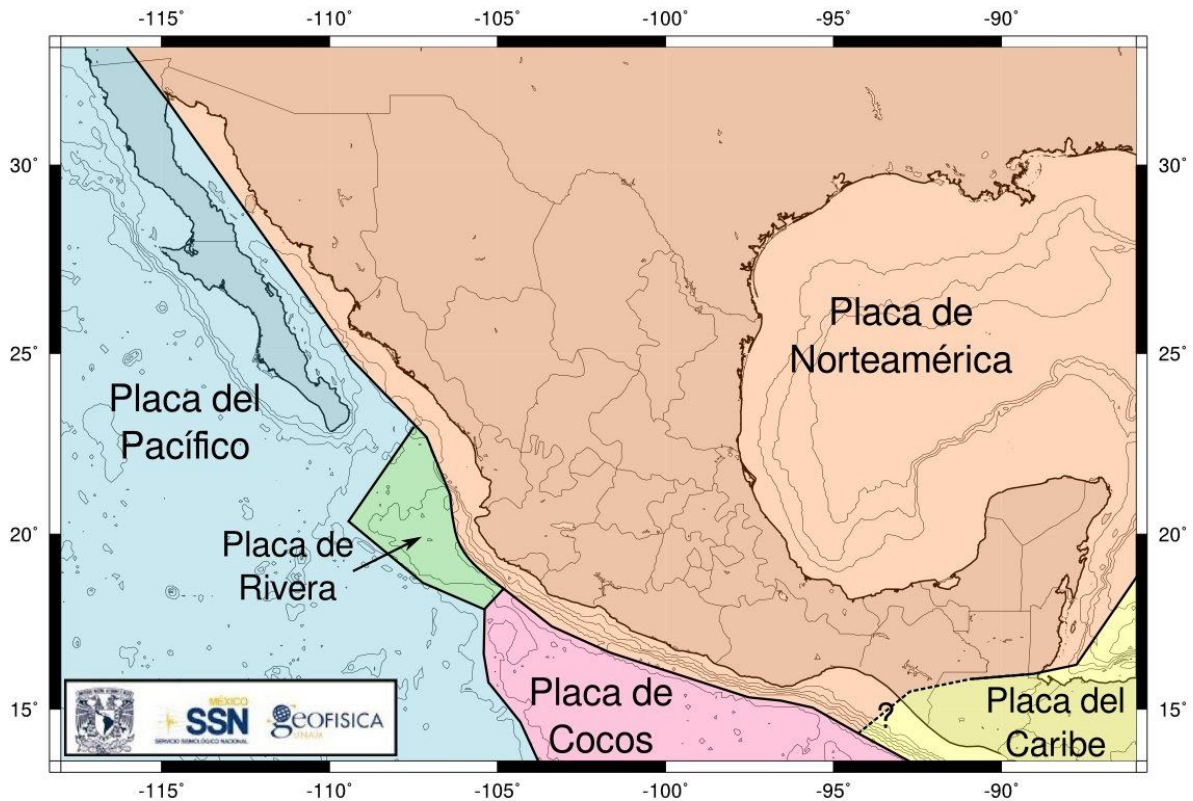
-115° -110° -105° -100° -95° -90°

30°

25°

20°

15°

30°

25°

20°

15°

Placa de Norteamérica

Placa del Pacífico

Placa de Rivera

Placa de Cocos

?

Placa del Caribe

MÉXICO SSN SERVICIO SISMOLÓGICO NACIONAL

GEOFISICA UNAM

-115° -110° -105° -100° -95° -90°